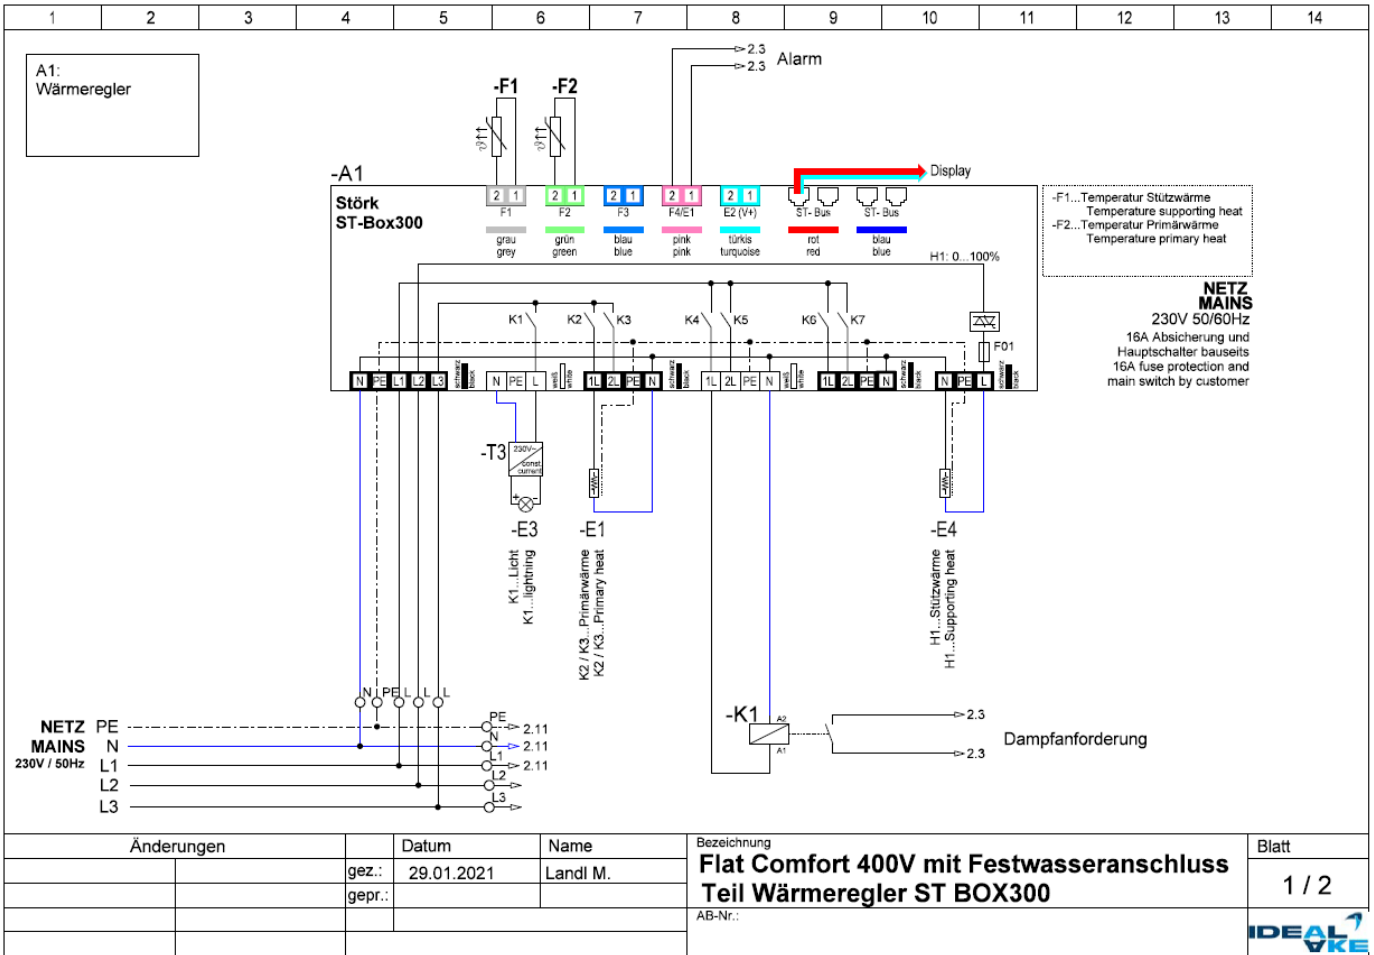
1 2 3 4 5 6 7 8 9 10 11 12 13 14

A1:
Wärmeregler

-F1 -F2

2.3
2.3 Alarm

Display

-A1
Störk
ST-Box300

2 1 F1 grau grey
2 1 F2 grün green
2 1 F3 blau blue
2 1 F4/E1 pink pink
2 1 E2 (V+) türkis turquoise
ST- Bus rot red
ST- Bus blau blue

H1: 0...100%

-F1...Temperatur Stützwärme
Temperature supporting heat
-F2...Temperatur Primärwärme
Temperature primary heat

NETZ
MAINS
230V 50/60Hz
16A Absicherung und Hauptschalter bauseits
16A fuse protection and main switch by customer

K1 K2 K3 K4 K5 K6 K7

F01

N PE L1 L2 L3 schwarz black N PE L weiß white 1L 2L PE N schwarz black 1L 2L PE N weiß white 1L 2L PE N schwarz black N PE L schwarz black

-T3 230V~ const current

-E3 -E1 -E4

K1...Licht
K1...lightning

K2 / K3...Primärwärme
K2 / K3...Primary heat

H1...Stützwärme
H1...Supporting heat

N PE L L L

NETZ PE
MAINS N
230V / 50Hz L1
L2
L3

PE
N
L1
L2
L3
2.11
2.11
2.11

-K1 A2 A1

2.3
2.3
Dampfanforderung

Änderungen | Datum | Name | Bezeichnung
gez.: 29.01.2021 Landl M.
gepr.:

Flat Comfort 400V mit Festwasseranschluss
Teil Wärmeregler ST BOX300
AB-Nr.:

Blatt
1 / 2

IDEAL AKE